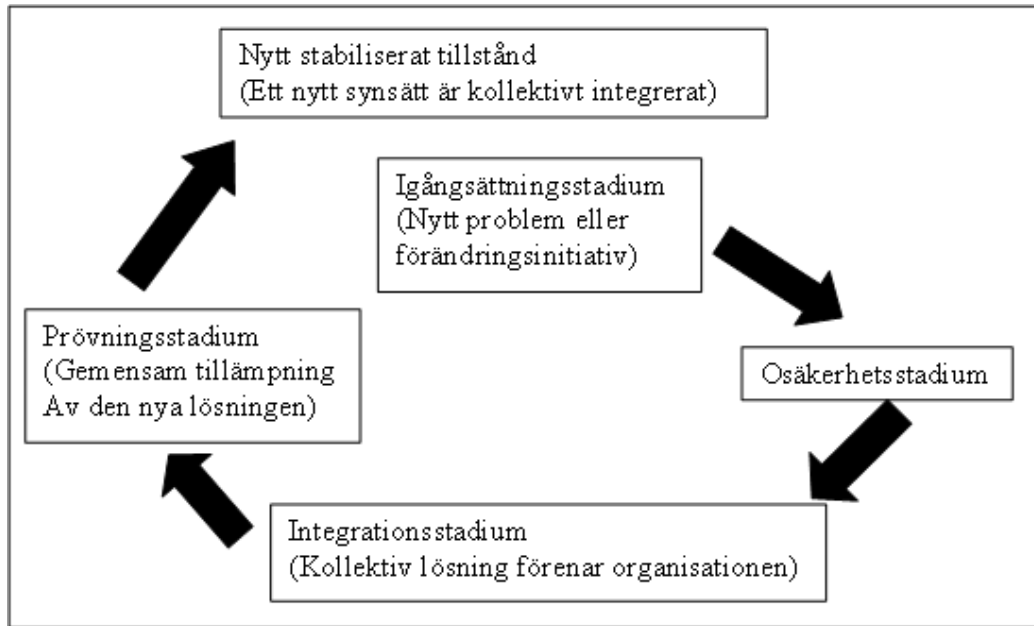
Nytt stabiliserat tillstånd
(Ett nytt synsätt är kollektivt integrerat)

Igångsättningsstadium
(Nytt problem eller förändringsinitiativ)

Osäkerhetsstadium

Integrationsstadium
(Kollektiv lösning förenar organisationen)

Prövningsstadium
(Gemensam tillämpning
Av den nya lösningen)